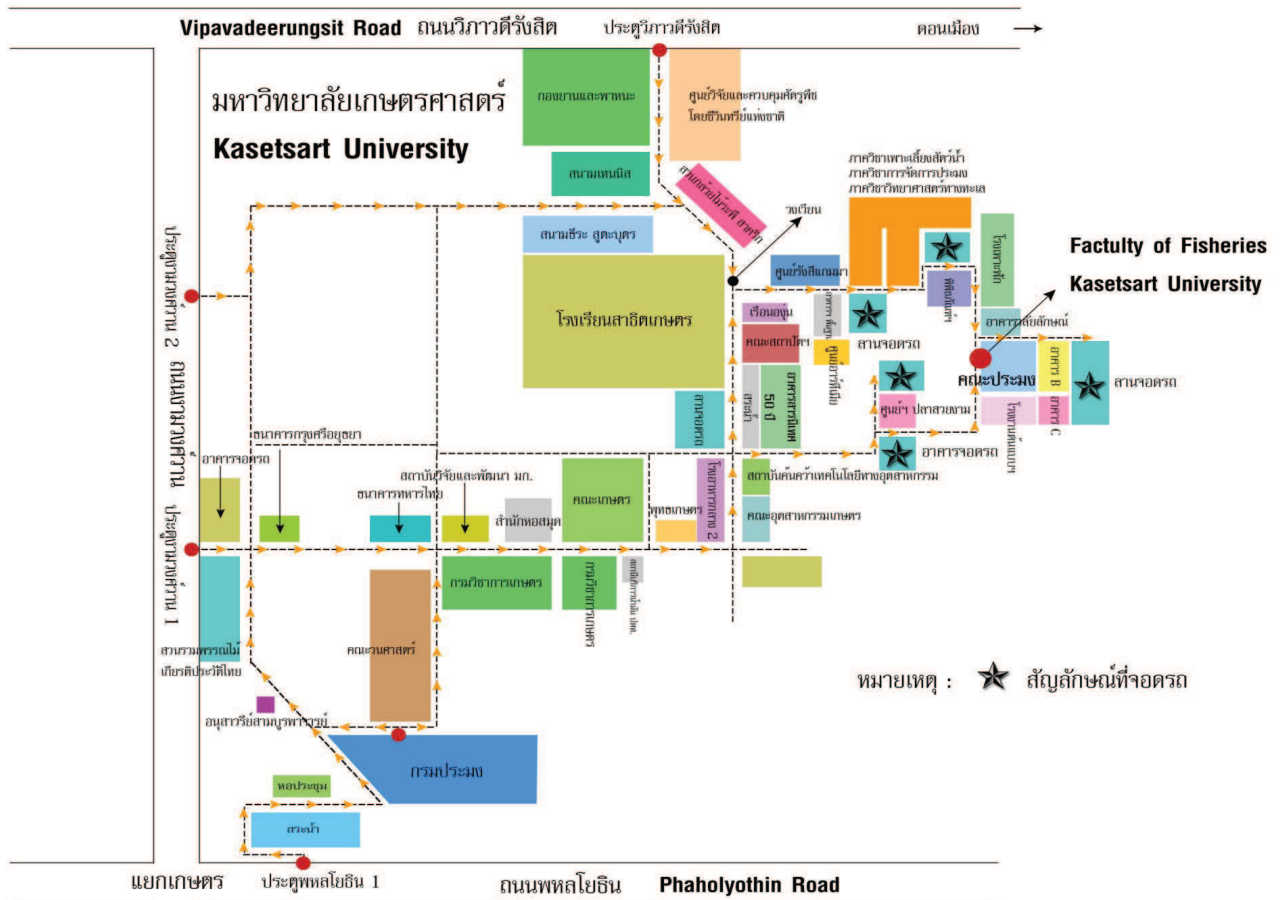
Vipavadeerungsit Road ถนนวิภาวดีรังสิต ประตูวิภาวดีรังสิต ดอนเมือง →

มหาวิทยาลัยเกษตรศาสตร์

Kasetsart University

กองยานและพาหนะ

ศูนย์วิจัยและควบคุมศัตรูพืชโดยชีวินทรีย์แห่งชาติ

สนามเทนนิส

ศูนย์กล้วยไม้ฯ

วงเวียน

ภาควิชาเพาะเลี้ยงสัตว์น้ำ
ภาควิชาการจัดการประมง
ภาควิชาวิทยาศาสตร์ทางทะเล

สนามธีระ สูตะบุตร

ศูนย์รังสีแกมมา

โรงเพาะฟัก

Factulty of Fisheries

Kasetsart University

ประตูงามวงศ์วาน 2

โรงเรียนสาธิตเกษตร

เรือนอนุบาล

อาคาร ศูนย์

พิพิธภัณฑ์

อาคารวิจัยสมลักษณ์

คณะสถาปัตฯ

ศูนย์อาหาร

สานจอดรถ

ลานจอดรถ

คณะประมง

อาคาร B

สานจอดรถ

ถนนงามวงศ์วาน

สระน้ำ

อาคารสารนิเทศ 50 ปี

ศูนย์ฯ ปลาสวยงาม

โรงอาหาร

อาคาร C

ลานจอดรถ

ธนาคารกรุงศรีอยุธยา

อาคารจอดรถ

อาคารจอดรถ

สถาบันวิจัยและพัฒนา มก.

ธนาคารทหารไทย

คณะเกษตร

โรงอาหารกลาง 2

สถาบันค้นคว้าเทคโนโลยีทางอุตสาหกรรม

สำนักหอสมุด

พุทธเกษตร

คณะอุตสาหกรรมเกษตร

ประตูงามวงศ์วาน 1

กรมวิชาการเกษตร

กรมวิชาการเกษตร

สถานีอนามัย

สวนรวมพรรณไม้เกียรติประวัติไทย

คณะวนศาสตร์

หมายเหตุ : ★ สัญลักษณ์ที่จอดรถ

อนุสาวรีย์สามบูรพาจารย์

กรมประมง

หอประชุม

สระน้ำ

แยกเกษตร ประตูพหลโยธิน 1 ถนนพหลโยธิน Phaholyothin Road